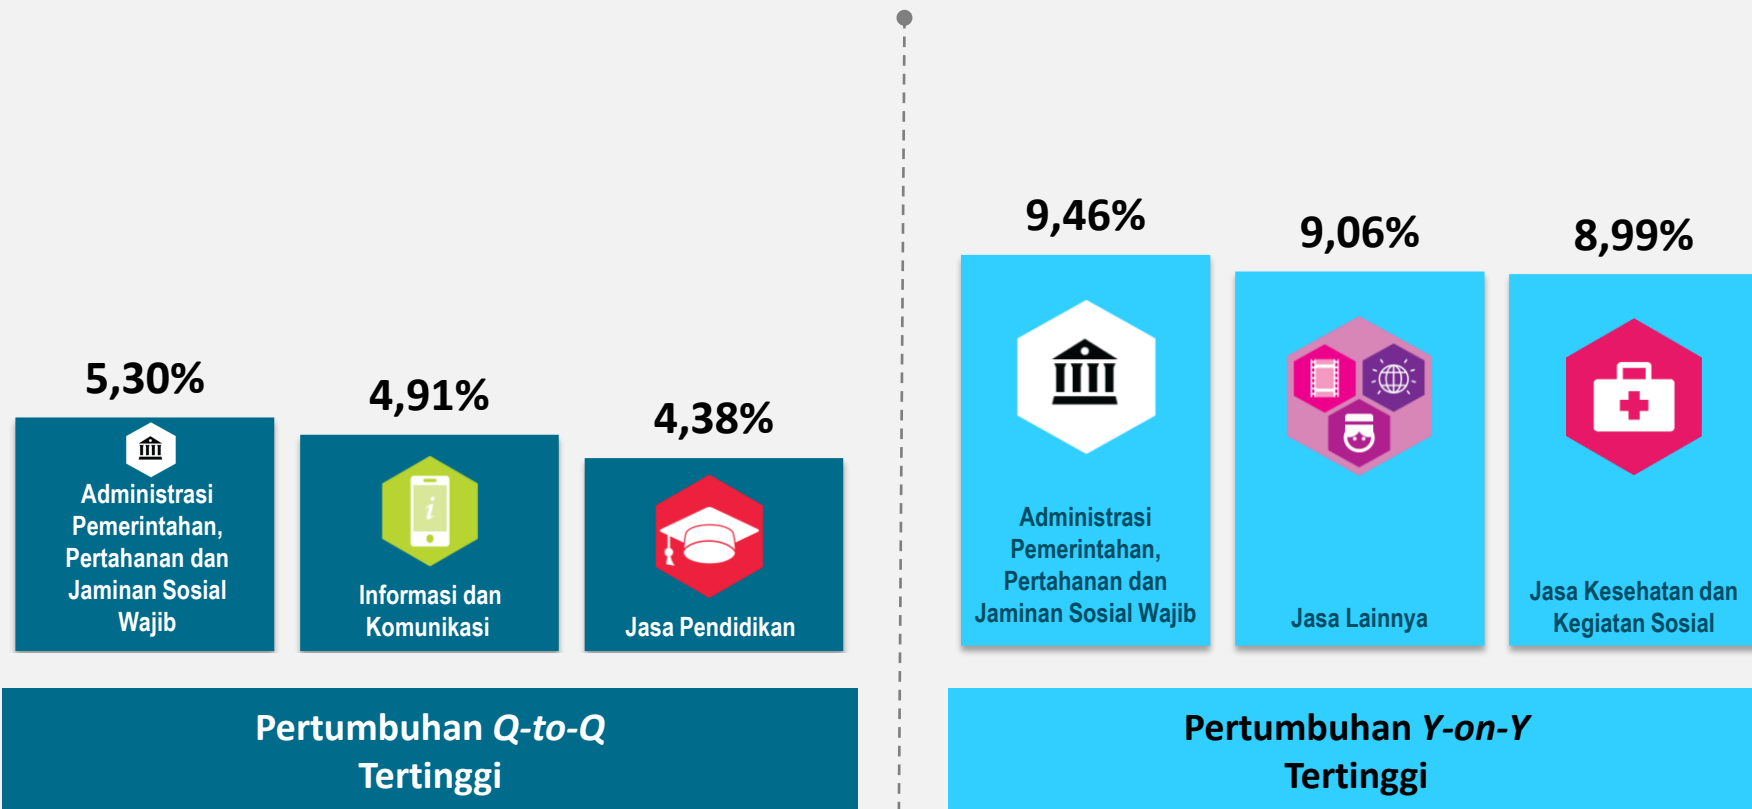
5,30%

Administrasi Pemerintahan, Pertahanan dan Jaminan Sosial Wajib

4,91%

Informasi dan Komunikasi

4,38%

Jasa Pendidikan

Pertumbuhan *Q-to-Q* Tertinggi

9,46%

Administrasi Pemerintahan, Pertahanan dan Jaminan Sosial Wajib

9,06%

Jasa Lainnya

8,99%

Jasa Kesehatan dan Kegiatan Sosial

Pertumbuhan *Y-on-Y* Tertinggi